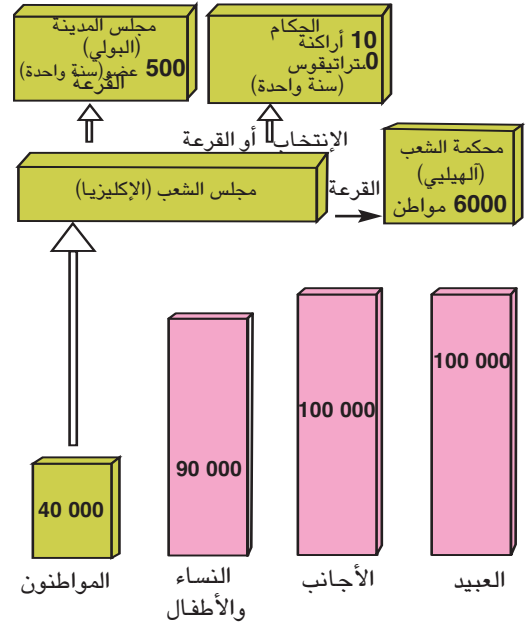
مجلس المدينة
(البولي)
500 عضو(سنة واحدة)
القرعة

الحكام
10 أراكنة
10 ستراتيقوس
(سنة واحدة)

الإنتخاب أو القرعة

محكمة الشعب
(الهيليي)
6000 مواطن

القرعة

مجلس الشعب (الإكليزيا)

100 000

100 000

90 000

40 000

المواطنون

النساء والأطفال

الأجانب

العبيد